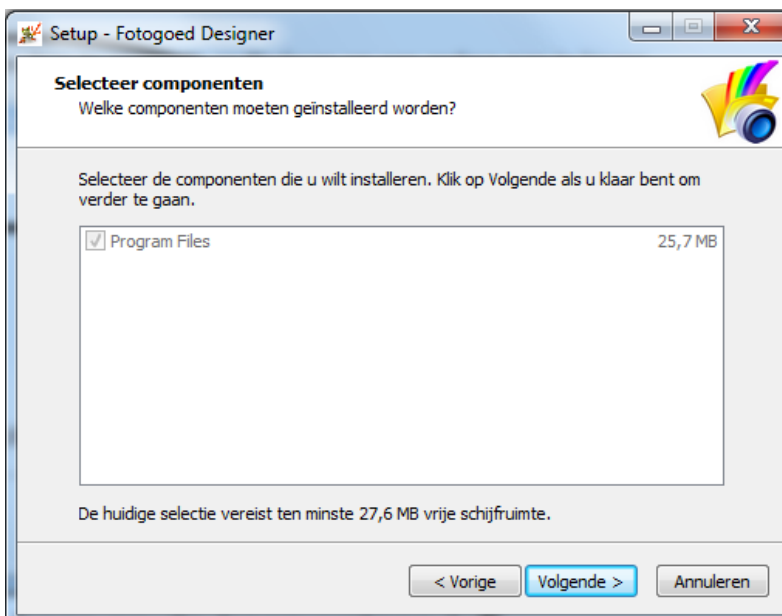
Setup - Fotogoed Designer

Selecteer componenten
Welke componenten moeten geïnstalleerd worden?

Selecteer de componenten die u wilt installeren. Klik op Volgende als u klaar bent om verder te gaan.

Program Files 25,7 MB

De huidige selectie vereist ten minste 27,6 MB vrije schijfruimte.

< Vorige
Volgende >
Annuleren